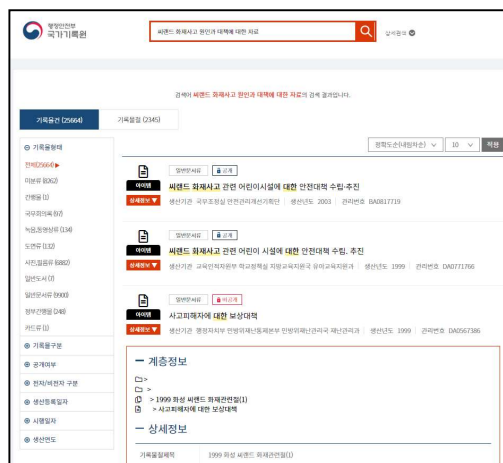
행정안전부
국가기록원

씨랜드 화재사고 원인과 대책에 대한 자료

상세검색

검색어 씨랜드 화재사고 원인과 대책에 대한 자료의 검색 결과입니다.

기록물건 (25664) | 기록철 (2345)

정확도순(내림차순) | 10 | 적용

기록물형태
전자(25664)
미분류(8062)
간행물(1)
국무회의록(97)
녹음/동영상류(134)
도면류(132)
사진/필름류(6882)
일반도서(7)
일반문서류(9900)
정부간행물(248)
카드류(1)
기록물구분
공개여부
전자/비전자 구분
생산등록일자
시행일자
생산연도

일반문서류 | 공개
아이템
씨랜드 화재사고 관련 어린이시설에 대한 안전대책 수립·추진
상세정보 | 생산기관 국무조정실 안전관리개선기획단 | 생산년도 2003 | 관리번호 BA0817719

일반문서류 | 공개
아이템
씨랜드 화재사고 관련 어린이 시설에 대한 안전대책 수립, 추진
상세정보 | 생산기관 교육인적자원부 학교정책실 지방교육지원국 유아교육지원과 | 생산년도 1999 | 관리번호 DA0771766

일반문서류 | 비공개
아이템
사고피해자에 대한 보상대책
상세정보 | 생산기관 행정자치부 민방위재난통제본부 민방위재난관리국 재난관리과 | 생산년도 1999 | 관리번호 DA0567386

계층정보
>
>
> 1999 화성 씨랜드 화재관련철(1)
> 사고피해자에 대한 보상대책

상세정보
기록물철제목 | 1999 화성 씨랜드 화재관련철(1)